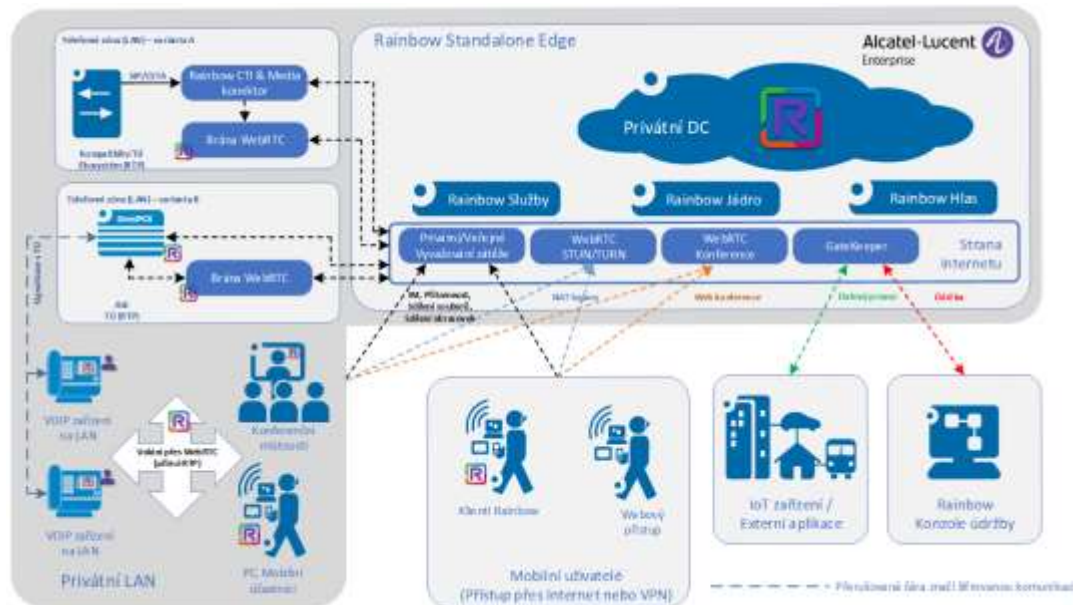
Rainbow Standalone Edge

Alcatel-Lucent Enterprise

Telefonní zóna (LAN) – varianta A

SIP/CSTA

Rainbow CTI & Media konektor

Brána WebRTC

Kompatibilní TO (Ekosystém BTO)

Telefonní zóna (LAN) – varianta B

OmniPCX

BTO TO (RTP)

Privátní DC

Rainbow Služby

Rainbow Jádro

Rainbow Hlas

Privátní/Veřejné Vyvažování zátěže

WebRTC STUN/TURN

WebRTC Konference

GateKeeper

Strana Internetu

Brána WebRTC

IM, Přítomnost, Sdílení souborů, Sdílení obrazovky

NAT bypass

Web konference

Zabezpečení

Údržba

VOIP zařízení na LAN

Konferenční místnosti

Volání přes WebRTC (uživatel/RTP)

VOIP zařízení na LAN

PC Mobilní účastníci

Privátní LAN

Klient Rainbow

Webový přístup

Mobilní uživatelé (Přístup přes internet nebo VPN)

IoT zařízení / Externí aplikace

Rainbow Konzole údržby

Přesměrování fáze mezi libovolnou komunikací